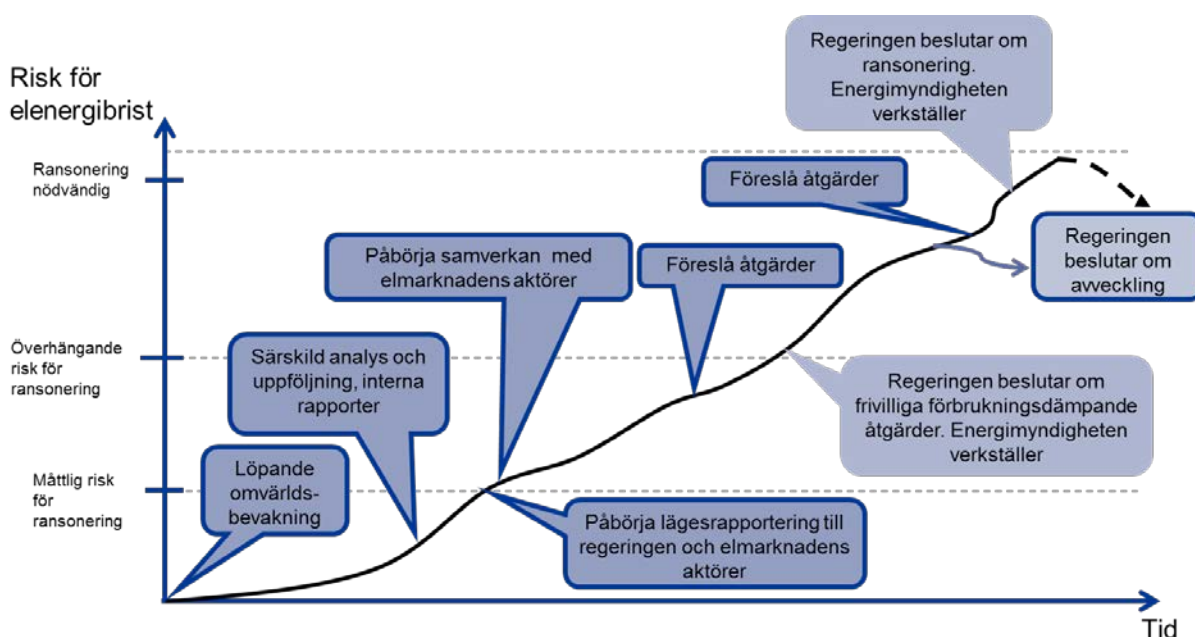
Risk för elenergibrist

Ransonering nödvändig

Överhängande risk för ransonering

Måttlig risk för ransonering

Tid

Löpande omvärlds-bevakning

Särskild analys och uppföljning, interna rapporter

Påbörja samverkan med elmarknadens aktörer

Påbörja lägesrapportering till regeringen och elmarknadens aktörer

Föreslå åtgärder

Regeringen beslutar om frivilliga förbrukningsdämpande åtgärder. Energimyndigheten verkställer

Föreslå åtgärder

Regeringen beslutar om ransonering. Energimyndigheten verkställer

Regeringen beslutar om avveckling